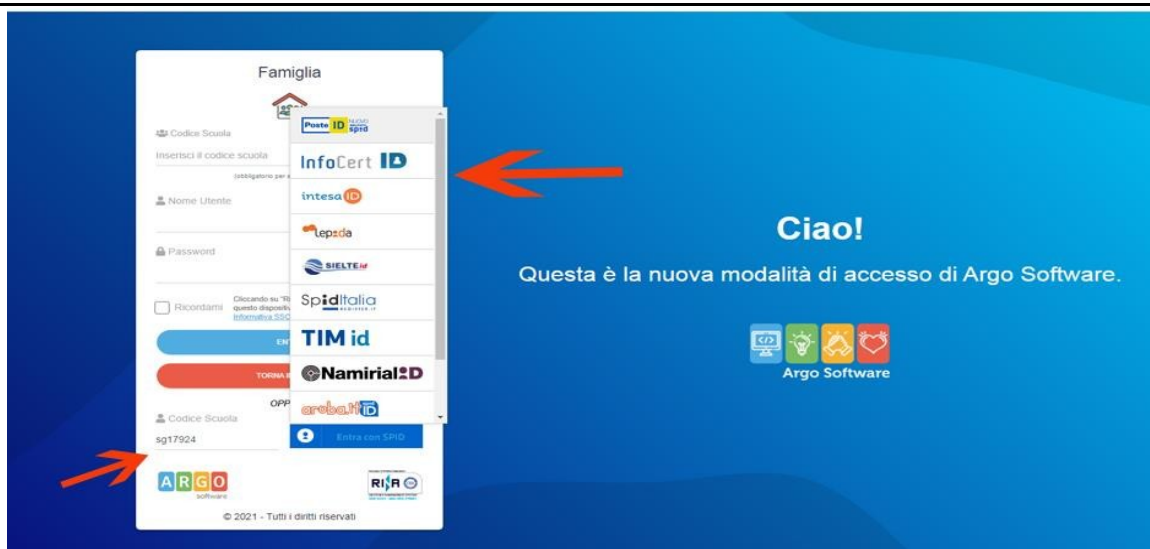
Famiglia

Codice Scuola
Inserisci il codice scuola
(obbligatorio per a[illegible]

Nome Utente

Password

Ricordami
Cliccando su "Ri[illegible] questo dispositiv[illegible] Informativa SSO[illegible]

ENT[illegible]

TORNA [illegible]

OPP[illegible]

Codice Scuola
sg17924

Poste ID NUOVO spid
InfoCert ID
intesa ID
lepida
SIELTE id
SpidItalia
TIM id
Namirial ID
aruba.it ID

Entra con SPID

ARGO software

RI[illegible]

© 2021 - Tutti i diritti riservati

Ciao!
Questa è la nuova modalità di accesso di Argo Software.

Argo Software